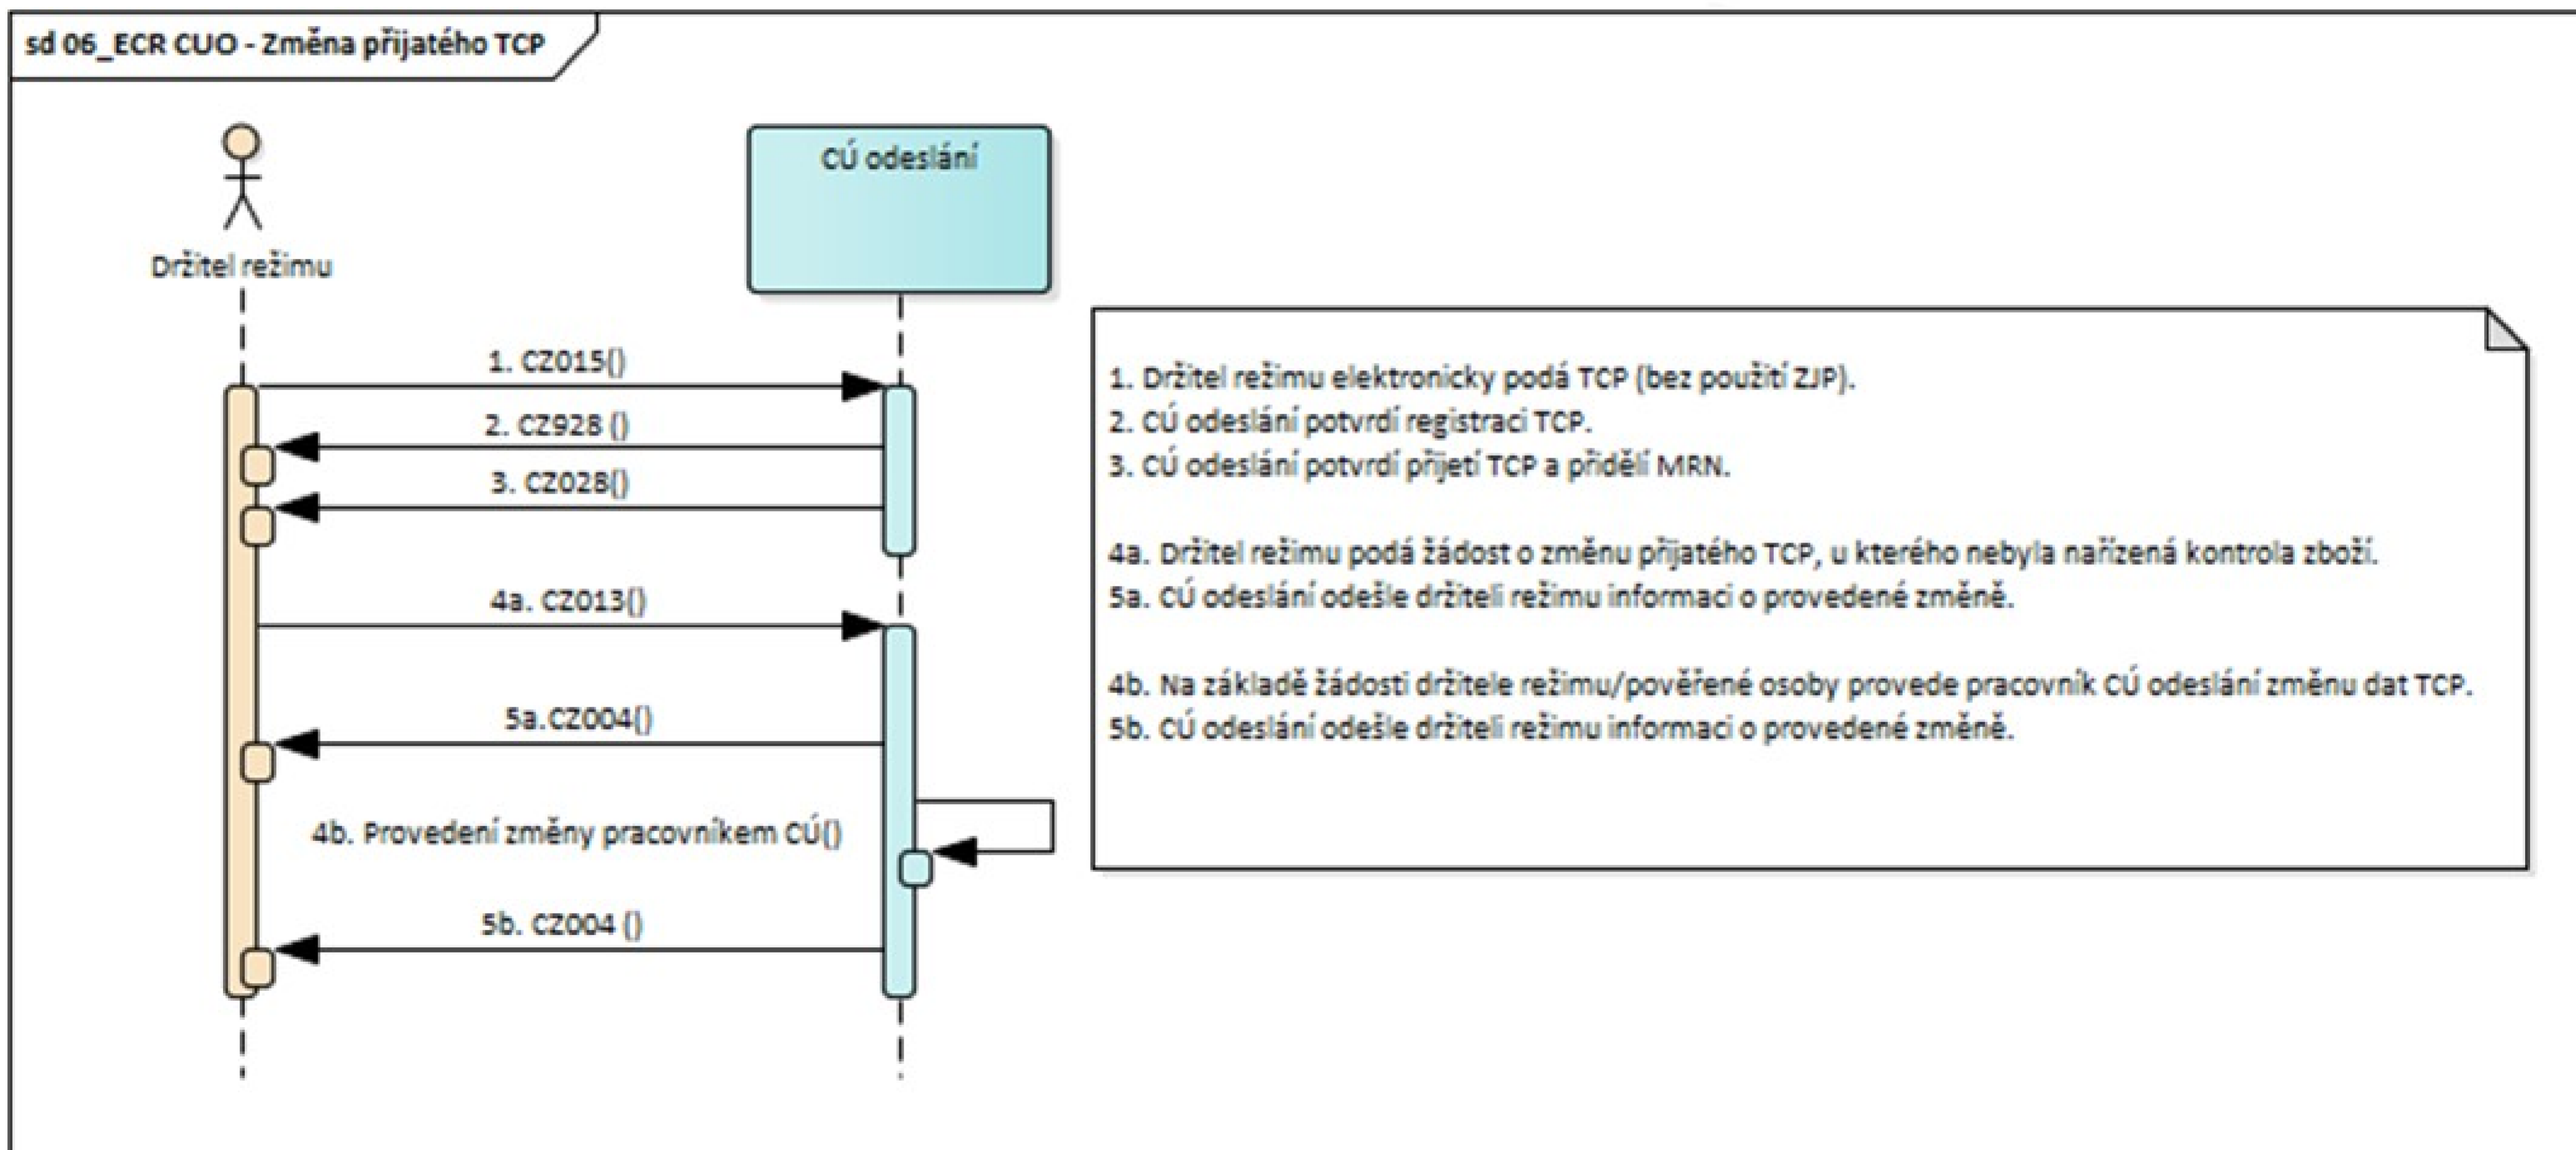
sd 06_ECR CUO - Změna přijatého TCP

Držitel režimu

CÚ odeslání

1. CZ015()

2. CZ928 ()

3. CZ028()

4a. CZ013()

5a.CZ004()

4b. Provedení změny pracovníkem CÚ()

5b. CZ004 ()

1. Držitel režimu elektronicky podá TCP (bez použití ZJP).
2. CÚ odeslání potvrdí registraci TCP.
3. CÚ odeslání potvrdí přijetí TCP a přidělí MRN.

4a. Držitel režimu podá žádost o změnu přijatého TCP, u kterého nebyla nařízená kontrola zboží.
5a. CÚ odeslání odešle držiteli režimu informaci o provedené změně.

4b. Na základě žádosti držitele režimu/pověřené osoby provede pracovník CÚ odeslání změnu dat TCP.
5b. CÚ odeslání odešle držiteli režimu informaci o provedené změně.